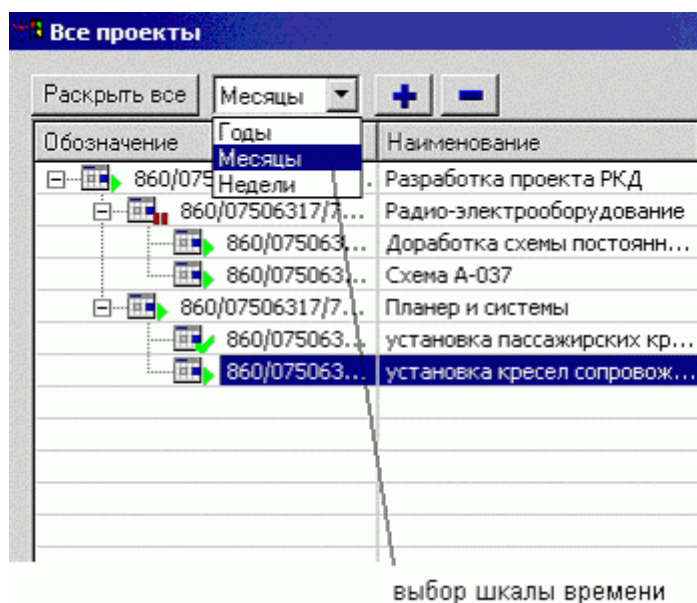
Все проекты

Раскрыть все | Месяцы | + | −

Годы
Месяцы
Недели

| Обозначение | Наименование |
|---|---|
| 860/075 | Разработка проекта РКД |
| 860/07506317/7... | Радио-электрооборудование |
| 860/075063... | Доработка схемы постоянн... |
| 860/075063... | Схема А-037 |
| 860/07506317/7... | Планер и системы |
| 860/075063... | установка пассажирских кр... |
| 860/075063... | установка кресел сопровож... |

выбор шкалы времени